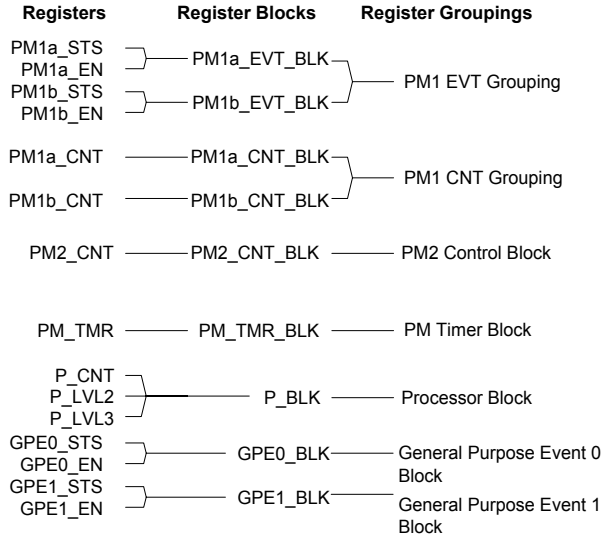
Registers

Register Blocks

Register Groupings

PM1a_STS
PM1a_EN
PM1b_STS
PM1b_EN

PM1a_EVT_BLK
PM1b_EVT_BLK

PM1 EVT Grouping

PM1a_CNT
PM1b_CNT

PM1a_CNT_BLK
PM1b_CNT_BLK

PM1 CNT Grouping

PM2_CNT

PM2_CNT_BLK

PM2 Control Block

PM_TMR

PM_TMR_BLK

PM Timer Block

P_CNT
P_LVL2
P_LVL3

P_BLK

Processor Block

GPE0_STS
GPE0_EN

GPE0_BLK

General Purpose Event 0 Block

GPE1_STS
GPE1_EN

GPE1_BLK

General Purpose Event 1 Block